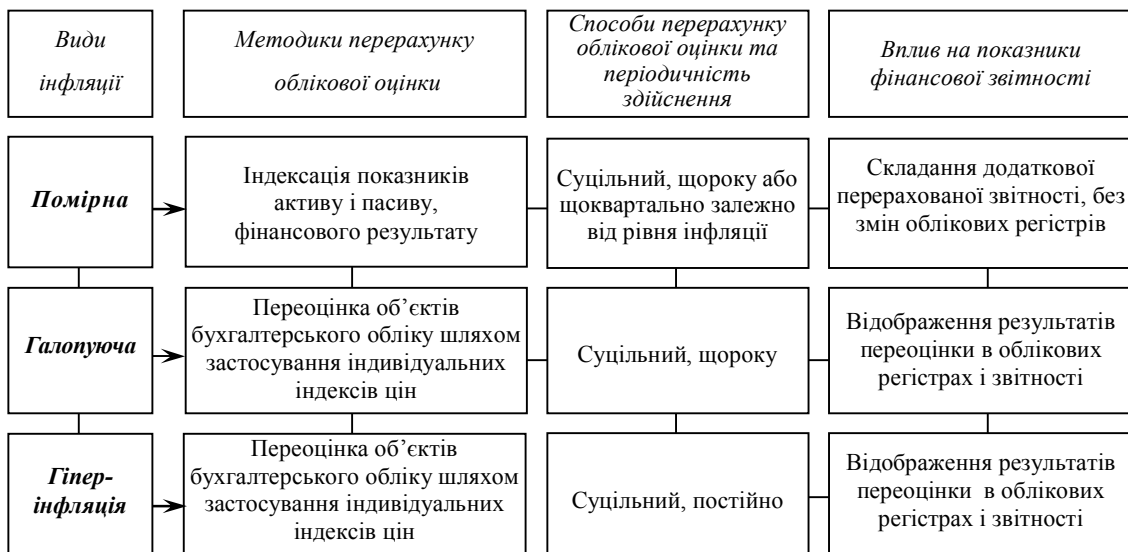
Види інфляції

Методики перерахунку облікової оцінки

Способи перерахунку облікової оцінки та періодичність здійснення

Вплив на показники фінансової звітності

Помірна

Індексація показників активу і пасиву, фінансового результату

Суцільний, щороку або щоквартально залежно від рівня інфляції

Складання додаткової перерахованої звітності, без змін облікових регістрів

Галопуюча

Переоцінка об'єктів бухгалтерського обліку шляхом застосування індивідуальних індексів цін

Суцільний, щороку

Відображення результатів переоцінки в облікових регістрах і звітності

Гіпер-інфляція

Переоцінка об'єктів бухгалтерського обліку шляхом застосування індивідуальних індексів цін

Суцільний, постійно

Відображення результатів переоцінки в облікових регістрах і звітності